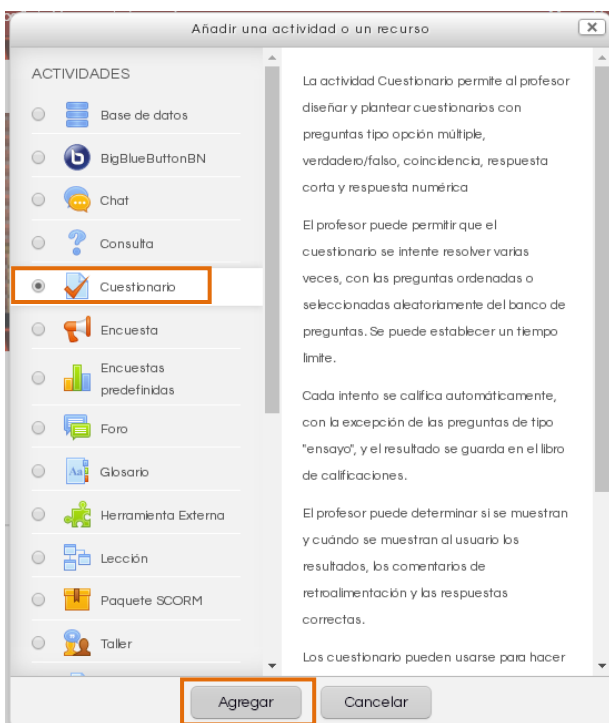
Añadir una actividad o un recurso

ACTIVIDADES

Base de datos

BigBlueButtonBN

Chat

Consulta

Cuestionario

Encuesta

Encuestas predefinidas

Foro

Glosario

Herramienta Externa

Lección

Paquete SCORM

Taller

La actividad Cuestionario permite al profesor diseñar y plantear cuestionarios con preguntas tipo opción múltiple, verdadero/falso, coincidencia, respuesta corta y respuesta numérica

El profesor puede permitir que el cuestionario se intente resolver varias veces, con las preguntas ordenadas o seleccionadas aleatoriamente del banco de preguntas. Se puede establecer un tiempo límite.

Cada intento se califica automáticamente, con la excepción de las preguntas de tipo "ensayo", y el resultado se guarda en el libro de calificaciones.

El profesor puede determinar si se muestran y cuándo se muestran al usuario los resultados, los comentarios de retroalimentación y las respuestas correctas.

Los cuestionario pueden usarse para hacer

Agregar

Cancelar